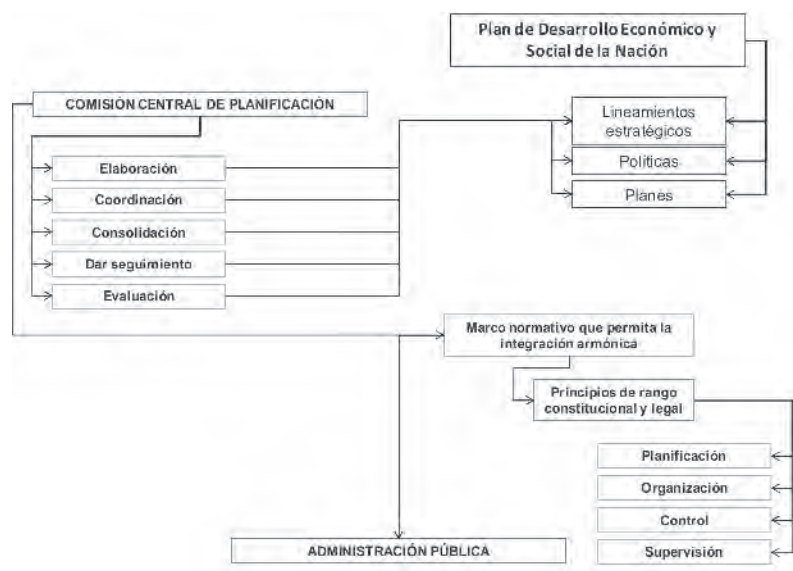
Plan de Desarrollo Económico y Social de la Nación

COMISIÓN CENTRAL DE PLANIFICACIÓN

Elaboración

Coordinación

Consolidación

Dar seguimiento

Evaluación

Lineamientos estratégicos

Políticas

Planes

Marco normativo que permita la integración armónica

Principios de rango constitucional y legal

Planificación

Organización

Control

Supervisión

ADMINISTRACIÓN PÚBLICA